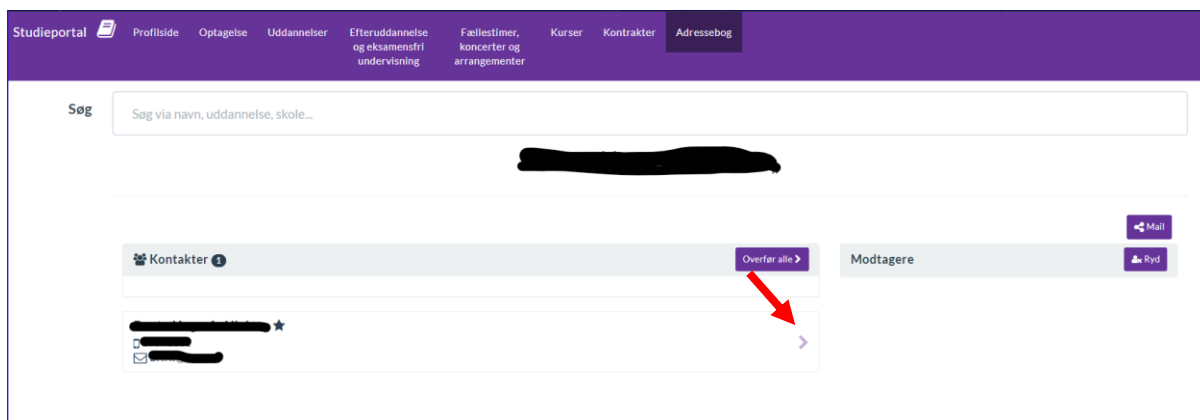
Studieportal Profilside Optagelse Uddannelser Efteruddannelse og eksamensfri undervisning Fællestimer, koncerter og arrangementer Kurser Kontrakter Adressebog

Søg

Søg via navn, uddannelse, skole...

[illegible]

Mail

Kontakter 1

Overfør alle

Modtagere

Ryd

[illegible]

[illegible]

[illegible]